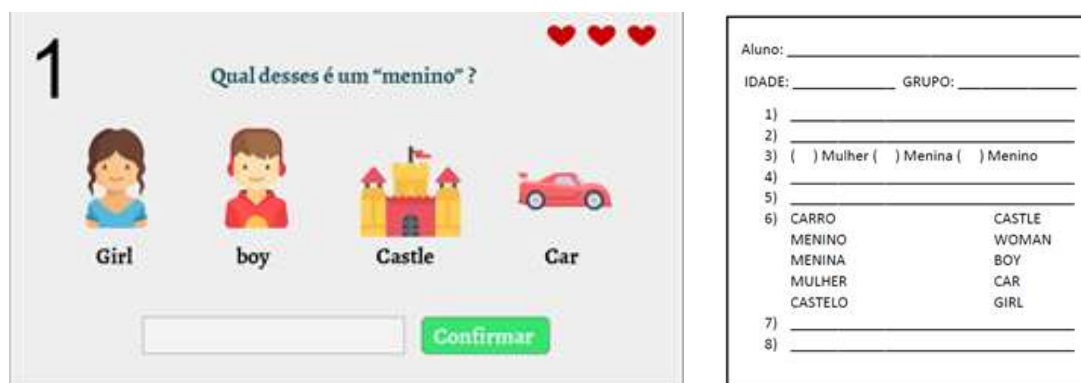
1

Qual desses é um "menino" ?

Girl boy Castle Car

Confirmar

Aluno: \_\_\_\_\_\_\_\_\_\_\_\_\_\_\_\_\_\_\_\_

IDADE: \_\_\_\_\_\_\_\_\_\_ GRUPO: \_\_\_\_\_\_\_\_\_\_

1) \_\_\_\_\_\_\_\_\_\_\_\_\_\_\_\_\_\_\_\_
2) \_\_\_\_\_\_\_\_\_\_\_\_\_\_\_\_\_\_\_\_
3) ( ) Mulher ( ) Menina ( ) Menino
4) \_\_\_\_\_\_\_\_\_\_\_\_\_\_\_\_\_\_\_\_
5) \_\_\_\_\_\_\_\_\_\_\_\_\_\_\_\_\_\_\_\_
6) CARRO CASTLE
MENINO WOMAN
MENINA BOY
MULHER CAR
CASTELO GIRL
7) \_\_\_\_\_\_\_\_\_\_\_\_\_\_\_\_\_\_\_\_
8) \_\_\_\_\_\_\_\_\_\_\_\_\_\_\_\_\_\_\_\_